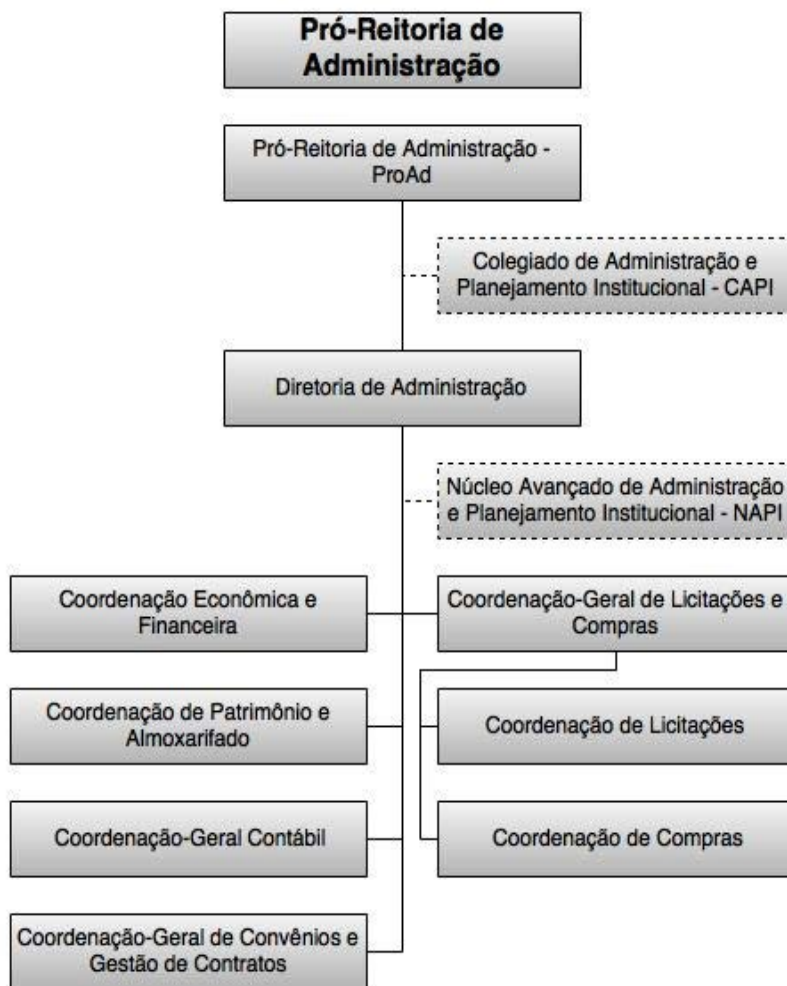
Pró-Reitoria de Administração

Pró-Reitoria de Administração - ProAd

Colegiado de Administração e Planejamento Institucional - CAPI

Diretoria de Administração

Núcleo Avançado de Administração e Planejamento Institucional - NAPI

Coordenação Econômica e Financeira

Coordenação-Geral de Licitações e Compras

Coordenação de Patrimônio e Almoxarifado

Coordenação de Licitações

Coordenação-Geral Contábil

Coordenação de Compras

Coordenação-Geral de Convênios e Gestão de Contratos